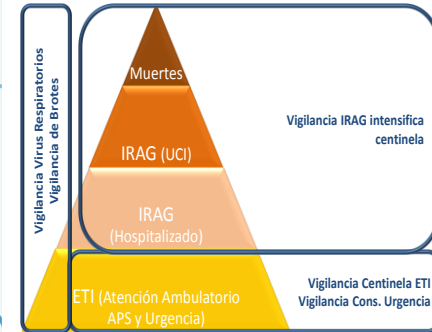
Vigilancia Virus Respiratorios
Vigilancia de Brotes

Muertes

IRAG (UCI)

IRAG
(Hospitalizado)

ETI (Atención Ambulatorio APS y Urgencia)

Vigilancia IRAG intensifica centinela

Vigilancia Centinela ETI
Vigilancia Cons. Urgencia